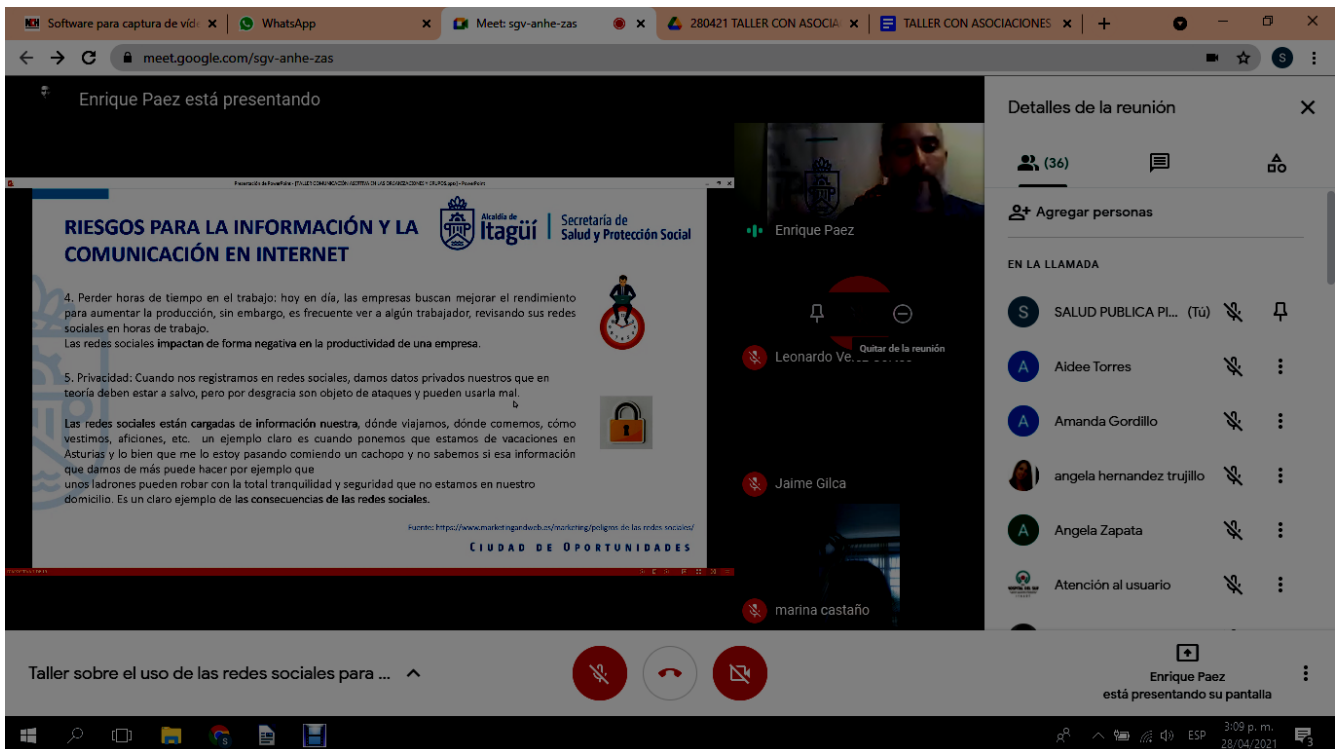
Software para captura de víde × WhatsApp × Meet: sgv-anhe-zas × 280421 TALLER CON ASOCIA × TALLER CON ASOCIACIONES × +

meet.google.com/sgv-anhe-zas

Enrique Paez está presentando

RIESGOS PARA LA INFORMACIÓN Y LA COMUNICACIÓN EN INTERNET

Alcaldía de Itagüí | Secretaría de Salud y Protección Social

4. Perder horas de tiempo en el trabajo: hoy en día, las empresas buscan mejorar el rendimiento para aumentar la producción, sin embargo, es frecuente ver a algún trabajador, revisando sus redes sociales en horas de trabajo.
Las redes sociales impactan de forma negativa en la productividad de una empresa.

5. Privacidad: Cuando nos registramos en redes sociales, damos datos privados nuestros que en teoría deben estar a salvo, pero por desgracia son objeto de ataques y pueden usarla mal.

Las redes sociales están cargadas de información nuestra, dónde viajamos, dónde comemos, cómo vestimos, aficiones, etc. un ejemplo claro es cuando ponemos que estamos de vacaciones en Asturias y lo bien que me lo estoy pasando comiendo un cachopo y no sabemos si esa información que damos de más puede hacer por ejemplo que unos ladrones pueden robar con la total tranquilidad y seguridad que no estamos en nuestro domicilio. Es un claro ejemplo de las consecuencias de las redes sociales.

Fuente: https://www.marketingandweb.es/marketing/peligros-de-las-redes-sociales/

CIUDAD DE OPORTUNIDADES

Enrique Paez
Quitar de la reunión
Leonardo Ve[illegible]
Jaime Gilca
marina castaño

Detalles de la reunión
(36)
Agregar personas
EN LA LLAMADA
SALUD PUBLICA PI... (Tú)
Aidee Torres
Amanda Gordillo
angela hernandez trujillo
Angela Zapata
Atención al usuario

Taller sobre el uso de las redes sociales para ...

Enrique Paez
está presentando su pantalla

ESP 3:09 p. m. 28/04/2021